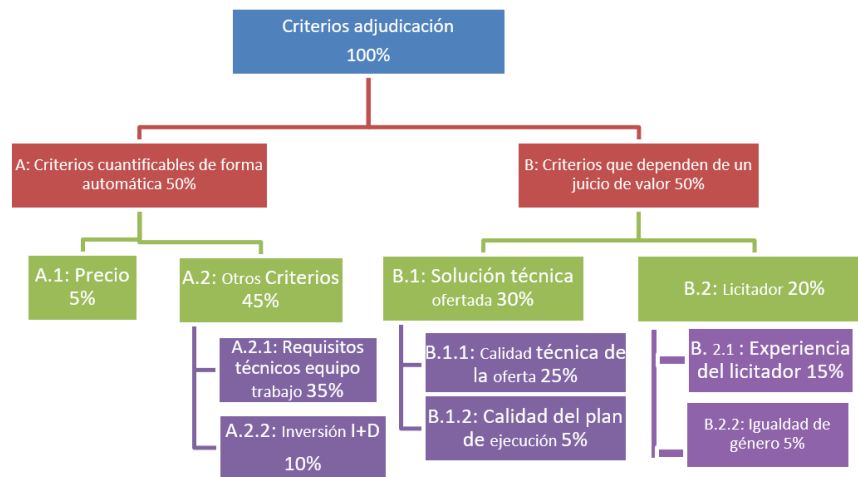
Criterios adjudicación
100%

A: Criterios cuantificables de forma automática 50%

B: Criterios que dependen de un juicio de valor 50%

A.1: Precio
5%

A.2: Otros Criterios
45%

A.2.1: Requisitos técnicos equipo trabajo 35%

A.2.2: Inversión I+D
10%

B.1: Solución técnica ofertada 30%

B.1.1: Calidad técnica de la oferta 25%

B.1.2: Calidad del plan de ejecución 5%

B.2: Licitador 20%

B. 2.1 : Experiencia del licitador 15%

B.2.2: Igualdad de género 5%